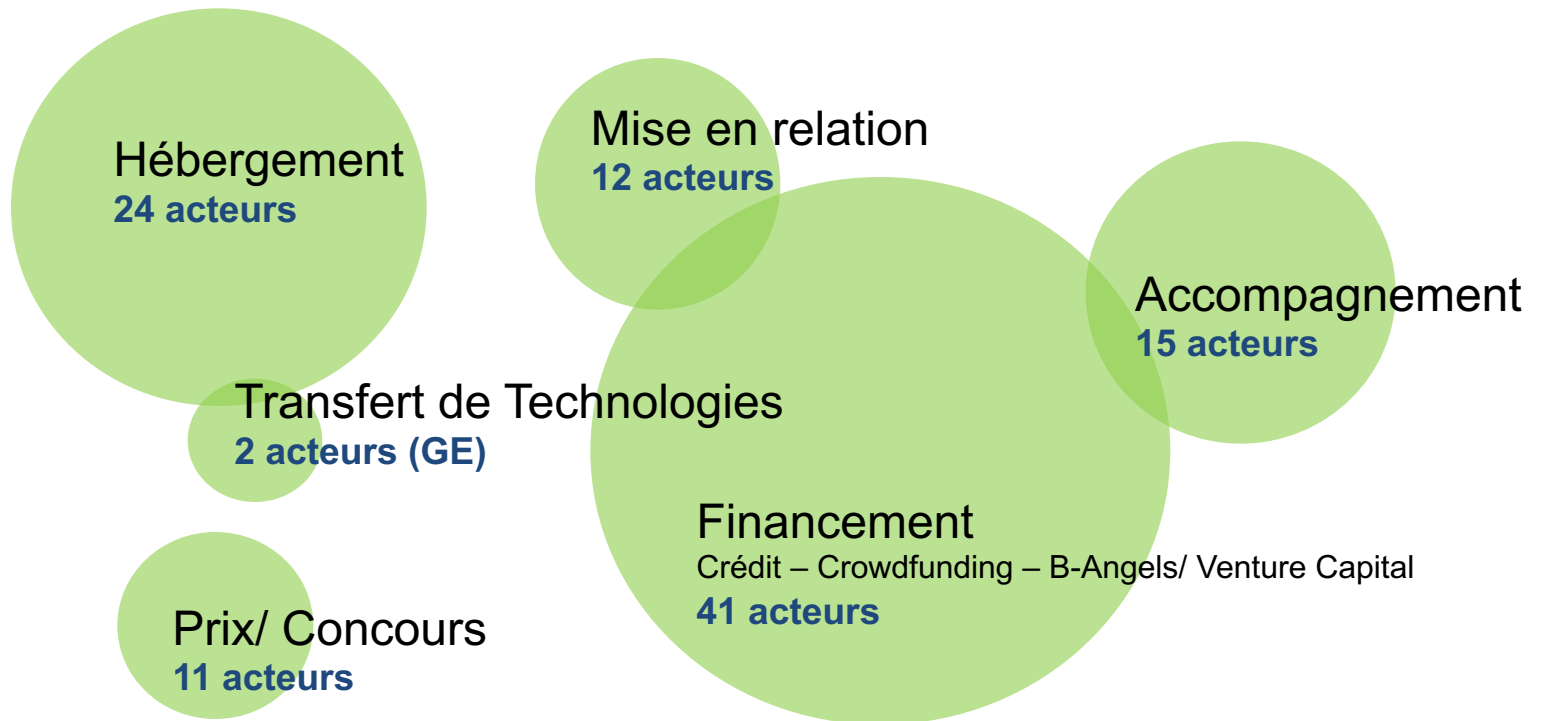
Hébergement
24 acteurs

Mise en relation
12 acteurs

Accompagnement
15 acteurs

Transfert de Technologies
2 acteurs (GE)

Financement
Crédit – Crowdfunding – B-Angels/ Venture Capital
41 acteurs

Prix/ Concours
11 acteurs